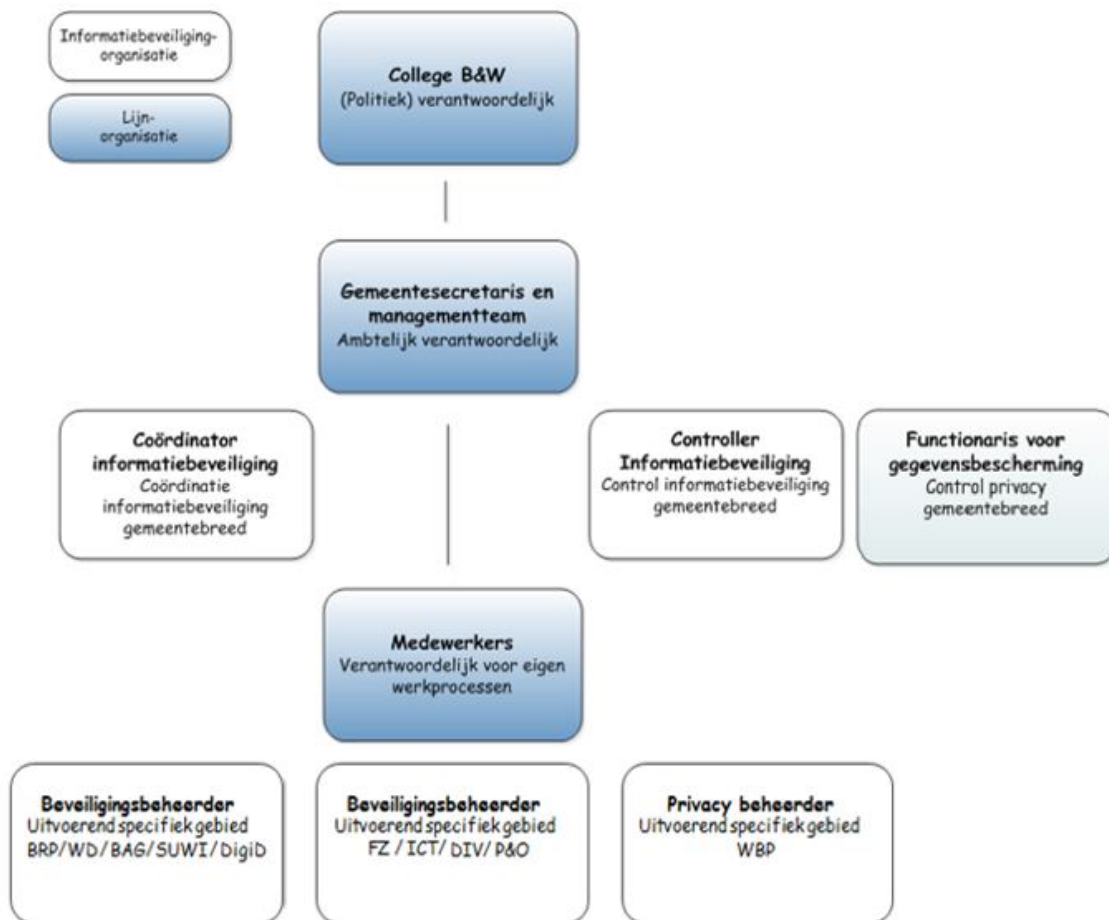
Informatiebeveiliging-organisatie

Lijn-organisatie

College B&W
(Politiek) verantwoordelijk

Gemeentesecretaris en managementteam
Ambtelijk verantwoordelijk

Coördinator informatiebeveiliging
Coördinatie informatiebeveiliging gemeentebreed

Controller Informatiebeveiliging
Control informatiebeveiliging gemeentebreed

Functionaris voor gegevensbescherming
Control privacy gemeentebreed

Medewerkers
Verantwoordelijk voor eigen werkprocessen

Beveiligingsbeheerder
Uitvoerend specifiek gebied
BRP/WD/BAG/SUWI/DigiD

Beveiligingsbeheerder
Uitvoerend specifiek gebied
FZ / ICT/ DIV/ P&O

Privacy beheerder
Uitvoerend specifiek gebied
WBP